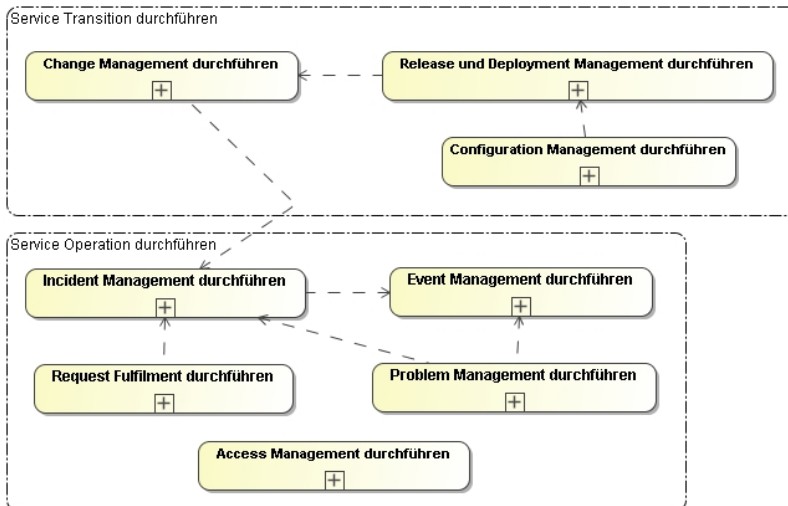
Service Transition durchführen

Change Management durchführen

Release und Deployment Management durchführen

Configuration Management durchführen

Service Operation durchführen

Incident Management durchführen

Event Management durchführen

Request Fulfilment durchführen

Problem Management durchführen

Access Management durchführen